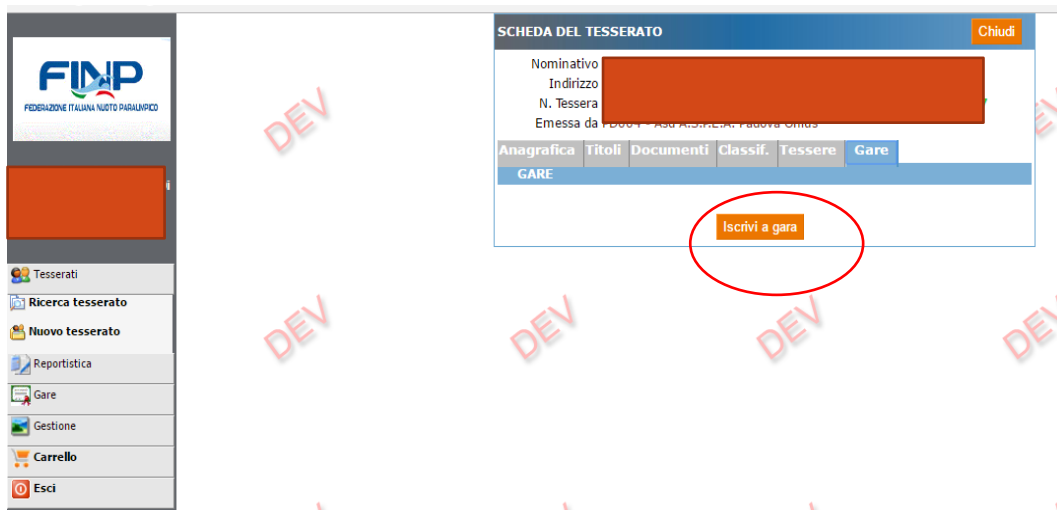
FINP
FEDERAZIONE ITALIANA NUOTO PARALIMPICO

Tesserati
Ricerca tesserato
Nuovo tesserato
Reportistica
Gare
Gestione
Carrello
Esci

SCHEDA DEL TESSERATO
Chiudi

Nominativo
Indirizzo
N. Tessera
Emessa da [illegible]

Anagrafica | Titoli | Documenti | Classif. | Tessere | Gare

GARE

Iscrivi a gara

DEV DEV DEV DEV DEV DEV DEV DEV DEV